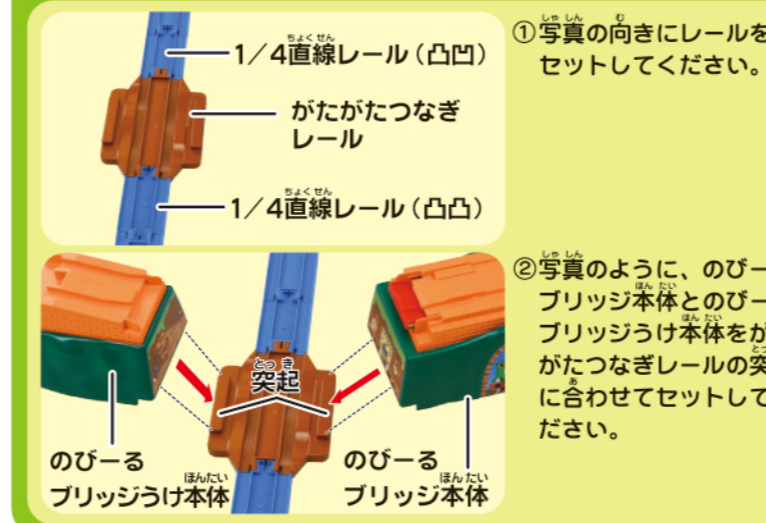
1／4直線レール（凸凹）

がたがたつなぎレール

1／4直線レール（凸凸）

①写真の向きにレールをセットしてください。

突起

のびーるブリッジうけ本体

のびーるブリッジ本体

②写真のように、のびーブリッジ本体とのびーブリッジうけ本体をがたつなぎレールの突に合わせてセットしてください。